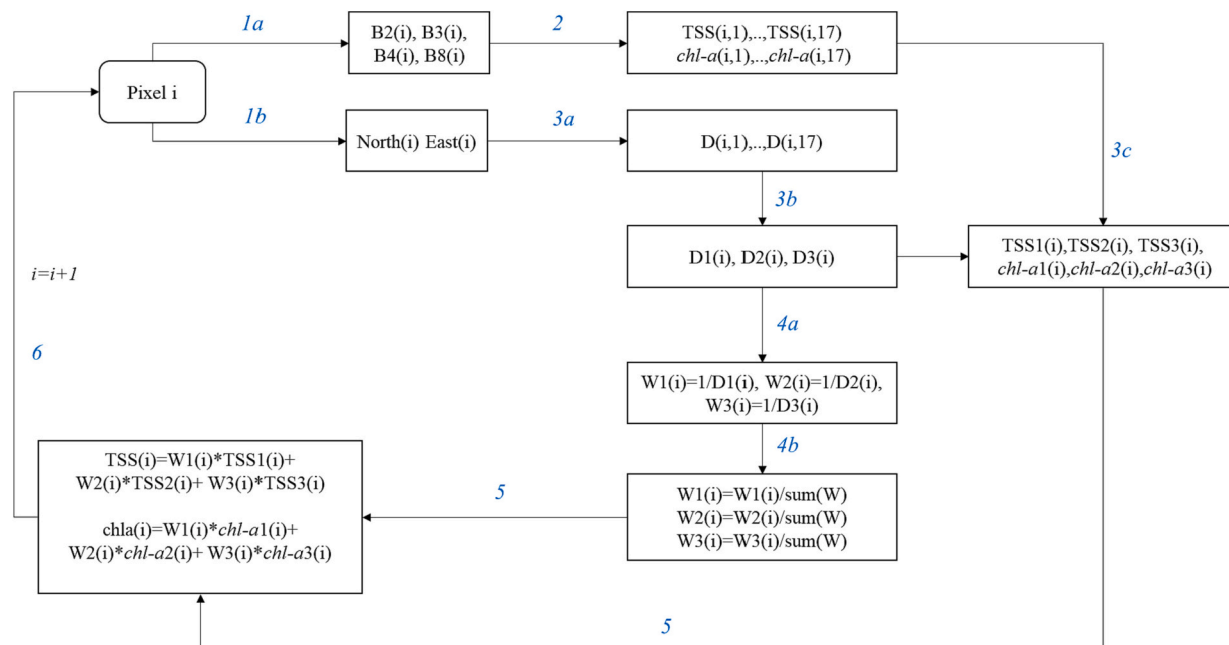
Pixel i

1a

B2(i), B3(i), B4(i), B8(i)

2

TSS(i,1),..,TSS(i,17)
chl-a(i,1),..,chl-a(i,17)

1b

North(i) East(i)

3a

D(i,1),..,D(i,17)

3b

3c

D1(i), D2(i), D3(i)

TSS1(i),TSS2(i), TSS3(i),
chl-a1(i),chl-a2(i),chl-a3(i)

i=i+1

6

4a

W1(i)=1/D1(i), W2(i)=1/D2(i),
W3(i)=1/D3(i)

4b

TSS(i)=W1(i)*TSS1(i)+
W2(i)*TSS2(i)+ W3(i)*TSS3(i)

chla(i)=W1(i)*chl-a1(i)+
W2(i)*chl-a2(i)+ W3(i)*chl-a3(i)

5

W1(i)=W1(i)/sum(W)
W2(i)=W2(i)/sum(W)
W3(i)=W3(i)/sum(W)

5